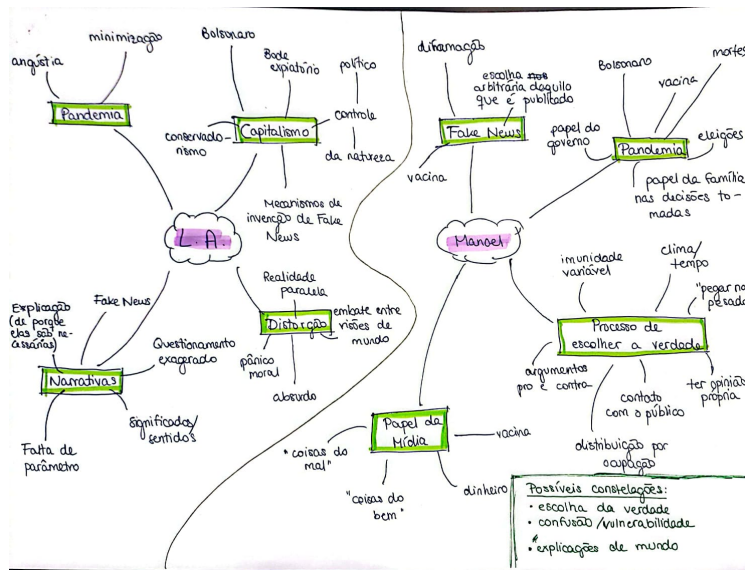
angústia

minimização

Pandemia

Bolsonaro

Bode expiatório

político

controle

conservadorismo

Capitalismo

da natureza

Mecanismos de invenção de Fake News

L. A.

Realidade paralela

Distorção

embate entre visões de mundo

pânico moral

absurdo

Explicação (do porque elas são necessárias)

Fake News

Questionamento exagerado

Narrativas

Significados/sentidos

Falta de parâmetro

difamação

escolha arbitrária daquilo que é publicado

Fake News

vacina

Bolsonaro

vacina

mortes

papel do governo

Pandemia

eleições

papel da família nas decisões tomadas

Manoel

imunidade variável

clima/tempo

"pegar no pesado"

Processo de escolher a verdade

argumentos pró e contra

contato com o público

ter opinião própria

distribuição por ocupação

Papel da Mídia

vacina

"coisas do mal"

"coisas do bem"

dinheiro

Possíveis constelações:
• escolha da verdade
• confusão/vulnerabilidade
• explicações de mundo